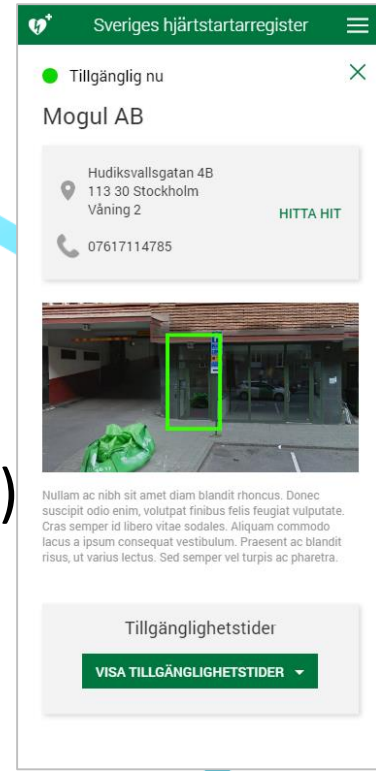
Sveriges hjärtstartarregister

Tillgänglig nu

Mogul AB

Hudiksvallsgatan 4B
113 30 Stockholm
Våning 2

HITTA HIT

07617114785

Nullam ac nibh sit amet diam blandit rhoncus. Donec suscipit odio enim, volutpat finibus felis feugiat vulputate. Cras semper id libero vitae sodales. Aliquam commodo lacus a ipsum consequat vestibulum. Praesent ac blandit risus, ut varius lectus. Sed semper vel turpis ac pharetra.

Tillgänglighetstider

VISA TILLGÄNGLIGHETSTIDER